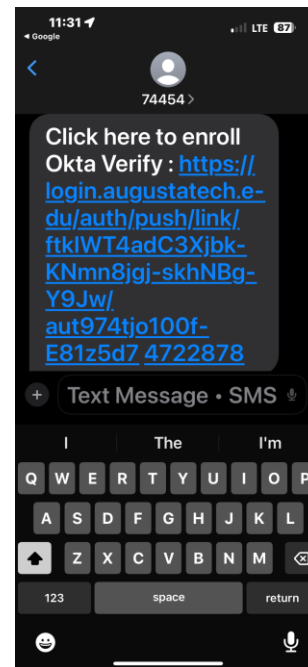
11:31
◂ Google
LTE 87

74454 >

Click here to enroll Okta Verify : https://login.augustatech.e-du/auth/push/link/ftkIWT4adC3Xjbk-KNmn8jgj-skhNBg-Y9Jw/aut974tjo100f-E81z5d7 4722878

Text Message • SMS

I
The
I'm

Q W E R T Y U I O P
A S D F G H J K L
Z X C V B N M
123
space
return